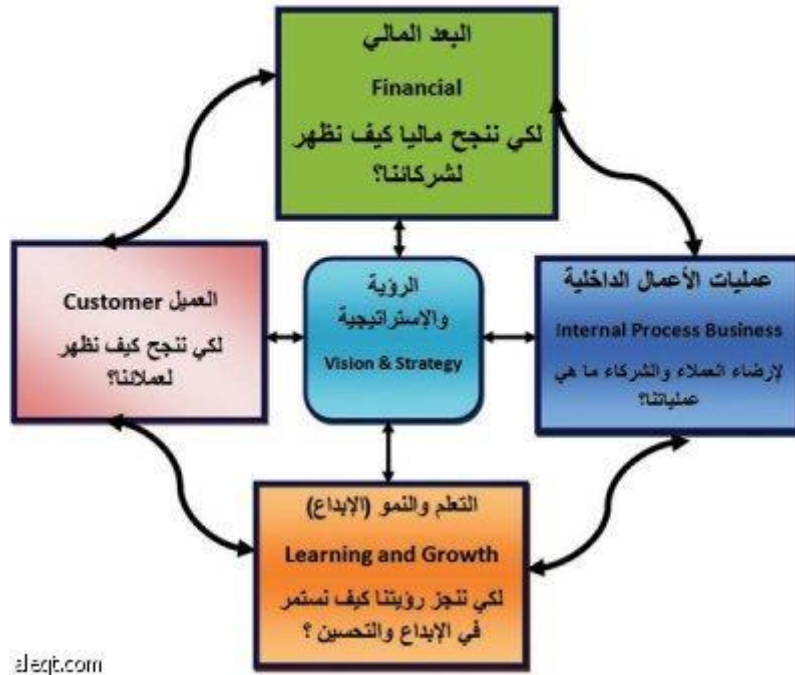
البعد المالي

Financial

لكي ننجح ماليا كيف نظهر لشركائنا؟

العميل Customer

لكي ننجح كيف نظهر لعملائنا؟

الرؤية والإستراتيجية

Vision & Strategy

عمليات الأعمال الداخلية

Internal Process Business

لإرضاء العملاء والشركاء ما هي عملياتنا؟

التعلم والنمو (الإبداع)

Learning and Growth

لكي ننجز رؤيتنا كيف نستمر في الإبداع والتحسين ؟

aleqt.com